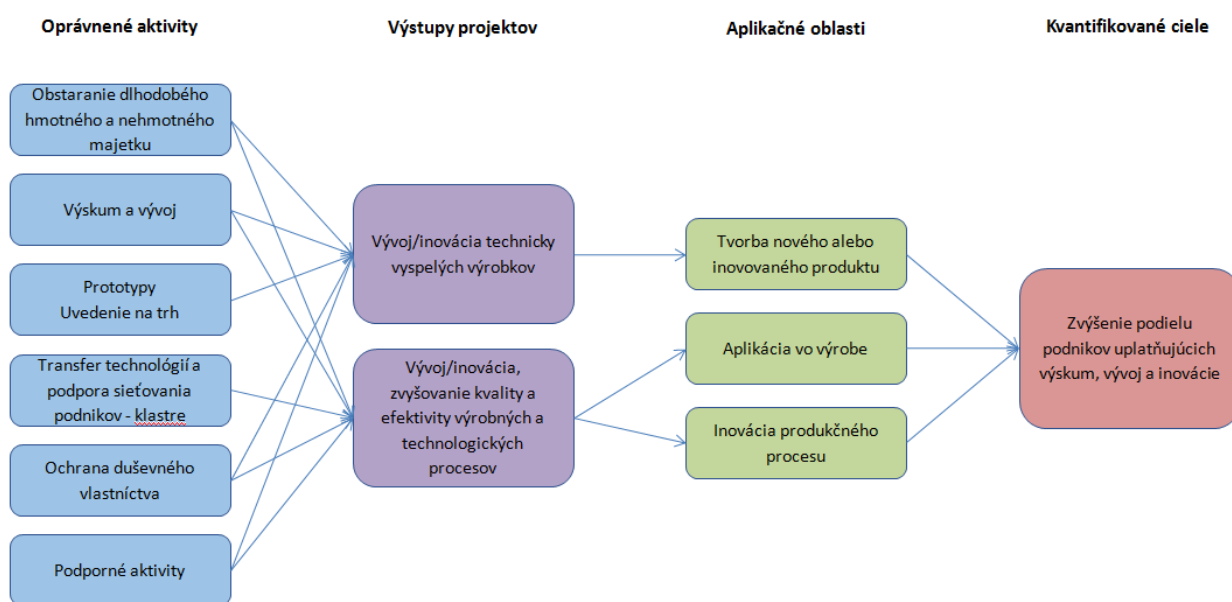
Oprávnené aktivity

Výstupy projektov

Aplikačné oblasti

Kvantifikované ciele

Obstaranie dlhodobého hmotného a nehmotného majetku

Výskum a vývoj

Prototypy Uvedenie na trh

Transfer technológií a podpora sieťovania podnikov - klastre

Ochrana duševného vlastníctva

Podporné aktivity

Vývoj/inovácia technicky vyspelých výrobkov

Vývoj/inovácia, zvyšovanie kvality a efektivity výrobných a technologických procesov

Tvorba nového alebo inovovaného produktu

Aplikácia vo výrobe

Inovácia produkčného procesu

Zvýšenie podielu podnikov uplatňujúcich výskum, vývoj a inovácie